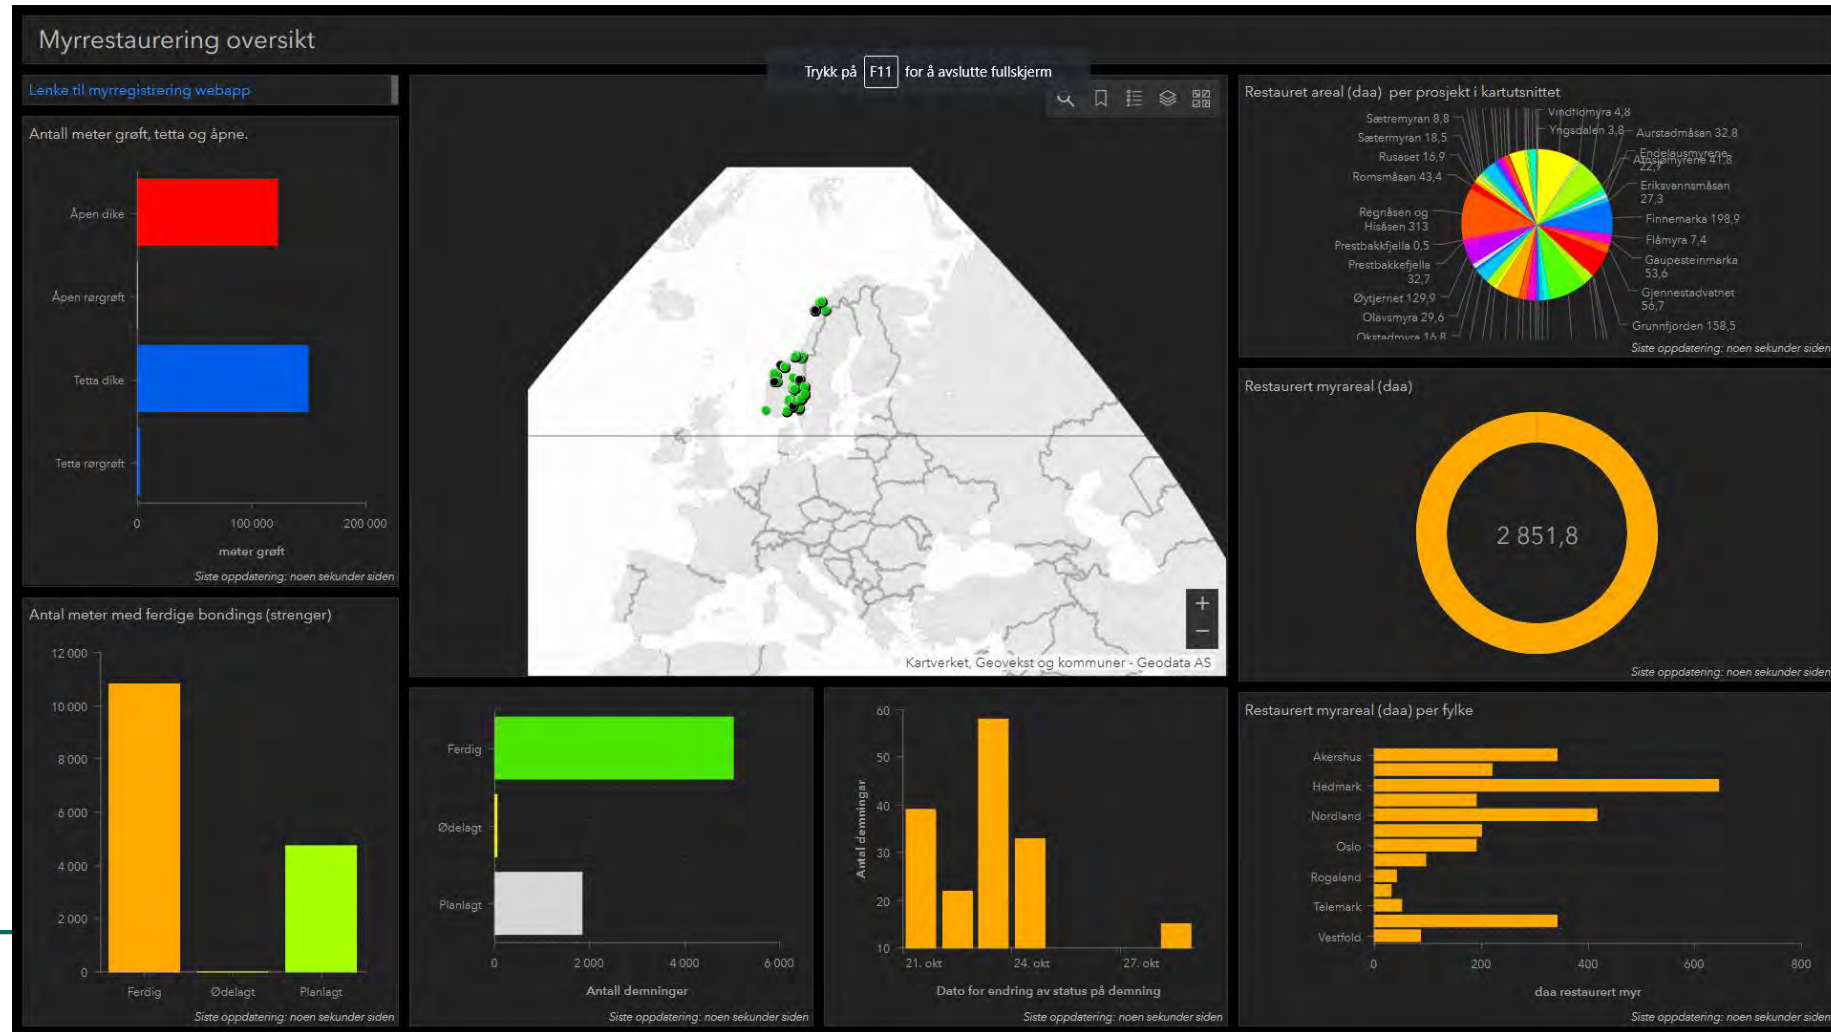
Myrrestaurering oversikt

Trykk på F11 for å avslutte fullskjerm

Lenke til myrregistrering webapp

Antall meter grøft, tetta og åpne.

Åpen dike
Åpen rørgrøft
Tetta dike
Tetta rørgrøft
0
100 000
200 000
meter grøft
Siste oppdatering: noen sekunder siden

Antal meter med ferdige bondings (strenger)

12 000
10 000
8 000
6 000
4 000
2 000
0
Ferdig
Ødelagt
Planlagt
Siste oppdatering: noen sekunder siden

Kartverket, Geovekst og kommuner - Geodata AS

Ferdig
Ødelagt
Planlagt
0
2 000
4 000
6 000
Antall demninger
Siste oppdatering: noen sekunder siden

60
50
40
30
20
10
Antal demninger
21. okt
24. okt
27. okt
Dato for endring av status på demning
Siste oppdatering: noen sekunder siden

Restauret areal (daa) per prosjekt i kartutsnittet

Sætremyran 8,8
Sætermyran 18,5
Rusaset 16,9
Romsmåsan 43,4
Regnåsen og Hisåsen 313
Prestbakkfjella 0,5
Prestbakkefjella 32,7
Øytjernet 129,9
Olavsmyra 29,6
Okstadmyra 16,8
Vindtlomyra 4,8
Yngsdalen 3,8
Aurstadmåsan 32,8
Endelausmyrene 22,7
Atnsjømyrene 41,8
Eriksvannsmåsan 27,3
Finnemarka 198,9
Flåmyra 7,4
Gaupesteinmarka 53,6
Gjennestadvatnet 56,7
Grunnfjorden 158,5
Siste oppdatering: noen sekunder siden

Restaurert myrareal (daa)

2 851,8

Siste oppdatering: noen sekunder siden

Restaurert myrareal (daa) per fylke

Akershus
Hedmark
Nordland
Oslo
Rogaland
Telemark
Vestfold
0
200
400
600
800
daa restaurert myr
Siste oppdatering: noen sekunder siden